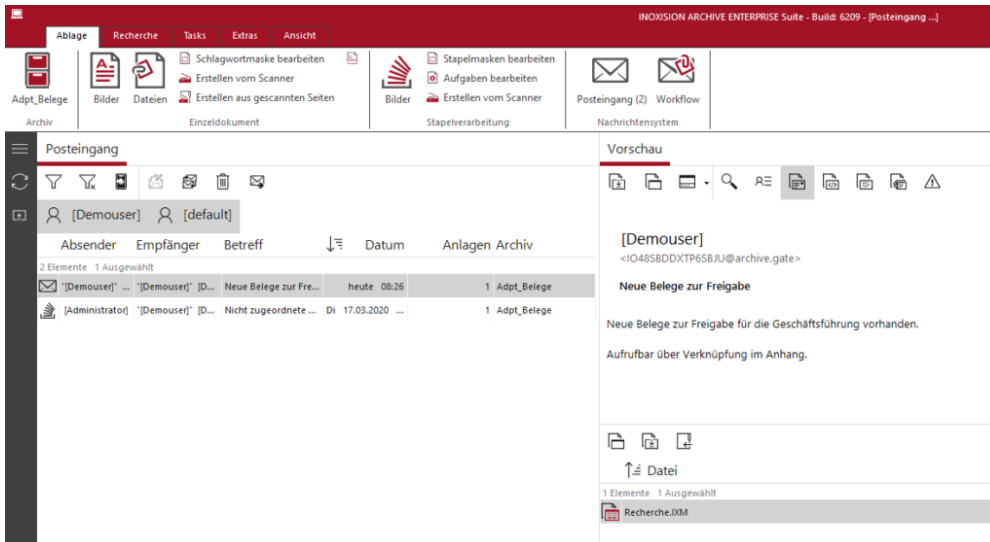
INOXISION ARCHIVE ENTERPRISE Suite - Build: 6209 - [Posteingang ...]

Ablage Recherche Tasks Extras Ansicht

Adpt_Belege
Archiv

Bilder Dateien
Schlagwortmaske bearbeiten
Erstellen vom Scanner
Erstellen aus gescannten Seiten
Einzeldokument

Bilder
Stapelmasken bearbeiten
Aufgaben bearbeiten
Erstellen vom Scanner
Stapelverarbeitung

Posteingang (2) Workflow
Nachrichtensystem

Posteingang

[Demouser] [default]

| Absender | Empfänger | Betreff | Datum | Anlagen | Archiv |
|---|---|---|---|---|---|
| "[Demouser]" ... | "[Demouser]" [D... | Neue Belege zur Fre... | heute 08:26 | 1 | Adpt_Belege |
| [Administrator] | "[Demouser]" [D... | Nicht zugeordnete ... | Di 17.03.2020 ... | 1 | Adpt_Belege |

2 Elemente 1 Ausgewählt

Vorschau

[Demouser]
<IO48SBDDXTP6SBJU@archive.gate>

Neue Belege zur Freigabe

Neue Belege zur Freigabe für die Geschäftsführung vorhanden.

Aufrufbar über Verknüpfung im Anhang.

Datei
1 Elemente 1 Ausgewählt
Recherche.IXM